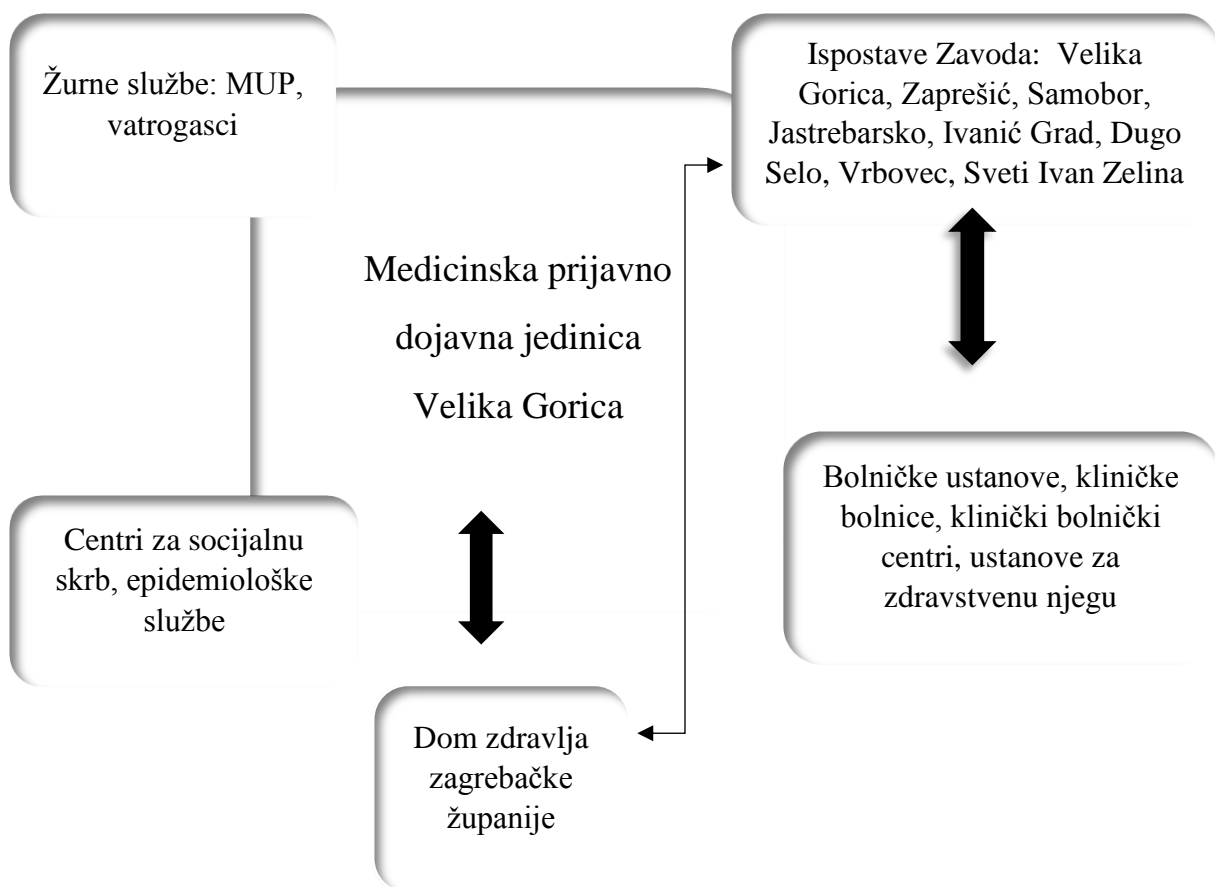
Žurne službe: MUP, vatrogasci

Ispostave Zavoda: Velika Gorica, Zaprešić, Samobor, Jastrebarsko, Ivanić Grad, Dugo Selo, Vrbovec, Sveti Ivan Zelina

Medicinska prijavno dojavna jedinica Velika Gorica

Bolničke ustanove, kliničke bolnice, klinički bolnički centri, ustanove za zdravstvenu njegu

Centri za socijalnu skrb, epidemiološke službe

Dom zdravlja zagrebačke županije